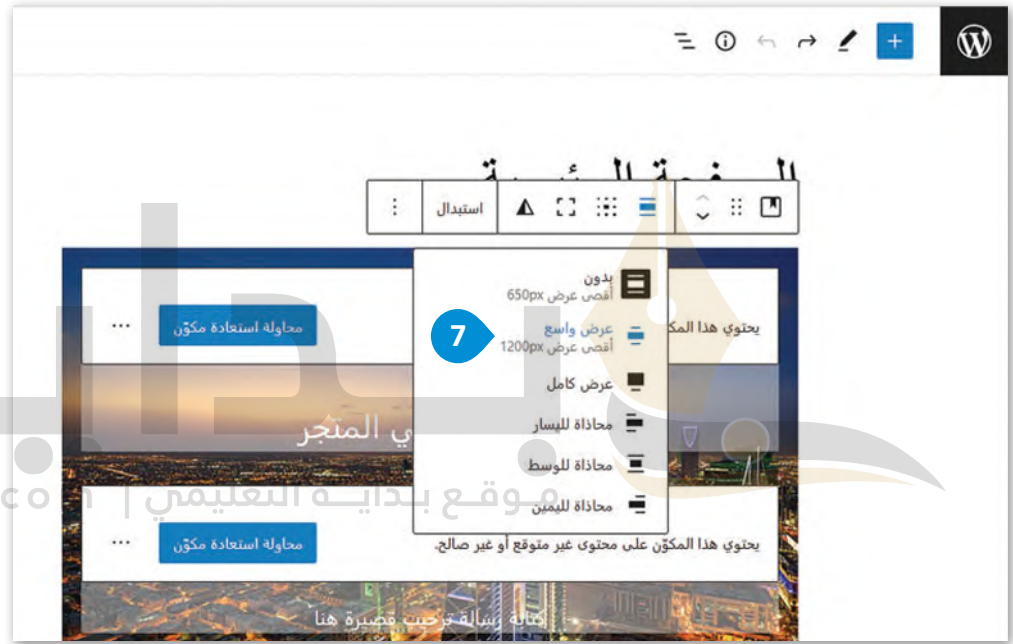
الصفحة الرئيسية

استبدال

بدون
أقصى عرض 650px

عرض واسع
أقصى عرض 1200px

عرض كامل

محاذاة لليسار

محاذاة للوسط

محاذاة لليمين

7

يحتوي هذا المك

محاولة استعادة مكوّن

...

ي المتجر

يحتوي هذا المكوّن على محتوى غير متوقع أو غير صالح.

محاولة استعادة مكوّن

...

كتابة رسالة ترحيب قصيرة هنا

موقع بداية التعليمي | com